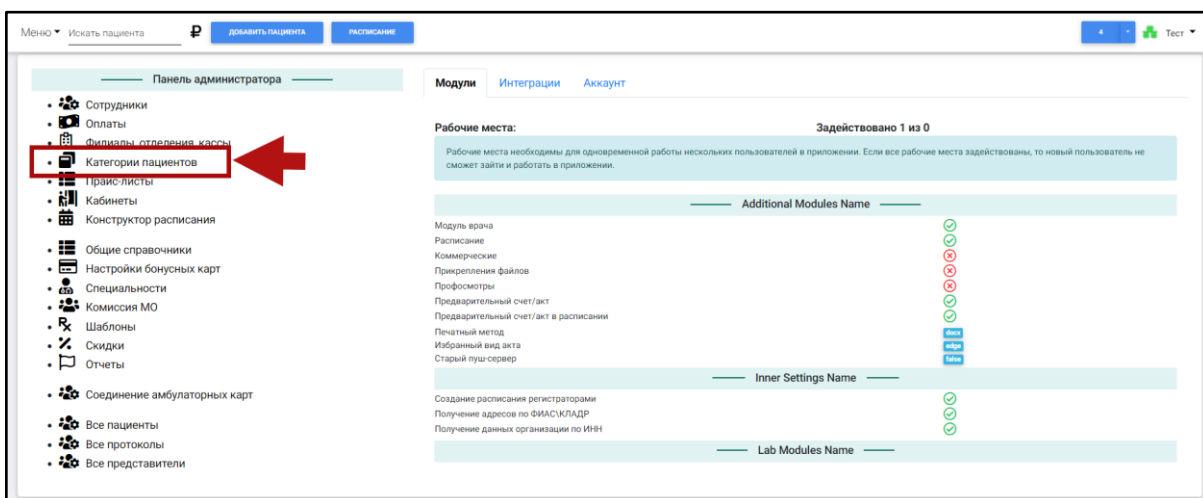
Меню ▾ Искать пациента ₽ ДОБАВИТЬ ПАЦИЕНТА РАСПИСАНИЕ

4 ▾ Тест ▾

Панель администратора

- Сотрудники
- Оплаты
- Филиалы, отделения, кассы
- Категории пациентов
- Прайс-листы
- Кабинеты
- Конструктор расписания

- Общие справочники
- Настройки бонусных карт
- Специальности
- Комиссия МО
- Шаблоны
- Скидки
- Отчеты

- Соединение амбулаторных карт

- Все пациенты
- Все протоколы
- Все представители

Модули Интеграции Аккаунт

Рабочие места: Задействовано 1 из 0

Рабочие места необходимы для одновременной работы нескольких пользователей в приложении. Если все рабочие места задействованы, то новый пользователь не сможет зайти и работать в приложении.

Additional Modules Name

Модуль врача
Расписание
Коммерческие
Прикрепления файлов
Профосмотры
Предварительный счет/акт
Предварительный счет/акт в расписании
Печатный метод docx
Избранный вид акта edge
Старый пуш-сервер false

Inner Settings Name

Создание расписания регистраторами
Получение адресов по ФИАС\КЛАДР
Получение данных организации по ИНН

Lab Modules Name